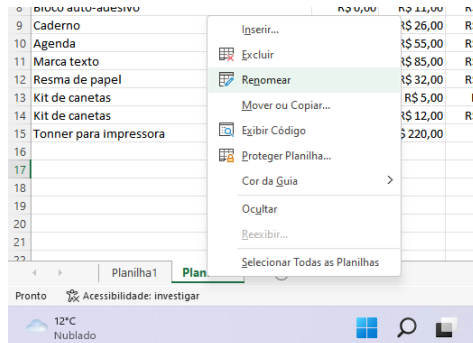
8 Bloco auto-adesivo R$ 6,00 R$ 11,00 R
9 Caderno R$ 26,00 R
10 Agenda R$ 55,00 R
11 Marca texto R$ 85,00 R
12 Resma de papel R$ 32,00 R
13 Kit de canetas R$ 5,00
14 Kit de canetas R$ 12,00 R
15 Tonner para impressora $ 220,00
16
17
18
19
20
21
22

Inserir...
Excluir
Renomear
Mover ou Copiar...
Exibir Código
Proteger Planilha...
Cor da Guia
Ocultar
Reexibir...
Selecionar Todas as Planilhas

Planilha1 Plan

Pronto Acessibilidade: investigar

12°C
Nublado